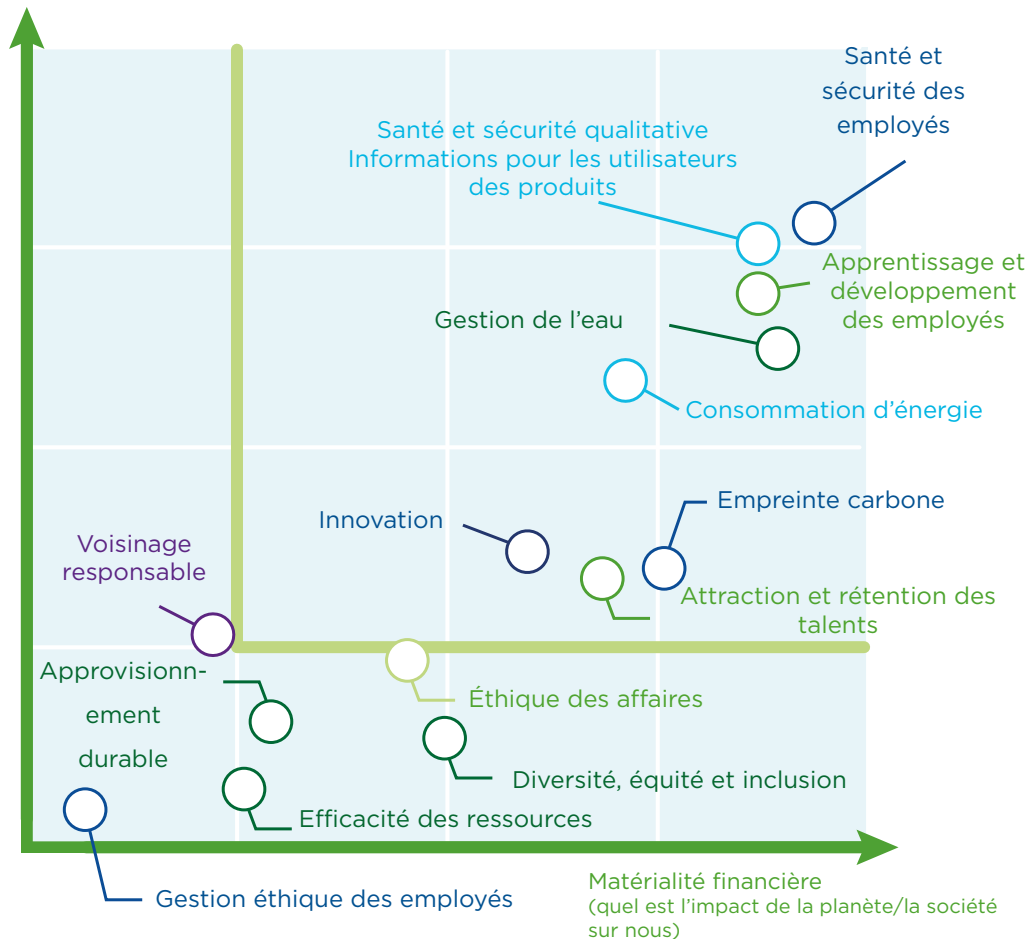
Santé et sécurité des employés

Santé et sécurité qualitative
Informations pour les utilisateurs des produits

Apprentissage et développement des employés

Gestion de l'eau

Consommation d'énergie

Empreinte carbone

Innovation

Voisinage responsable

Attraction et rétention des talents

Approvisionnement durable

Éthique des affaires

Diversité, équité et inclusion

Efficacité des ressources

Gestion éthique des employés

Matérialité financière
(quel est l'impact de la planète/la société sur nous)